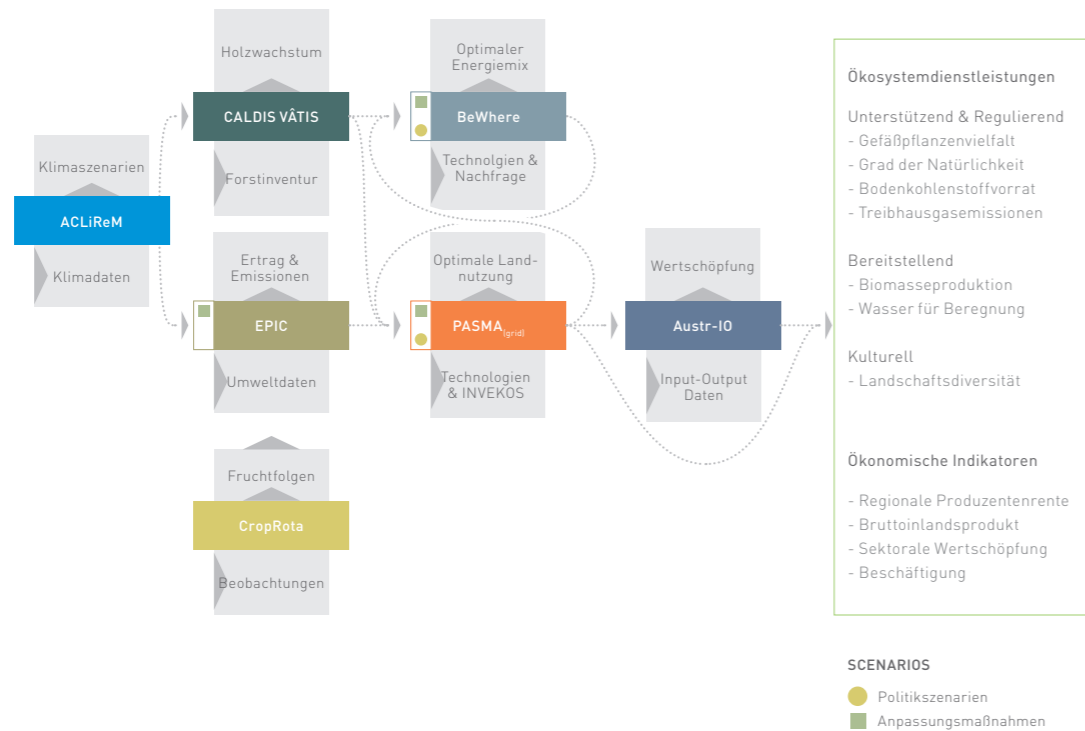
Klimaszenarien

ACLiReM

Klimadaten

Holzwachstum

CALDIS VÂTIS

Forstinventur

Ertrag & Emissionen

EPIC

Umweltdaten

Fruchtfolgen

CropRota

Beobachtungen

Optimaler Energiemix

BeWhere

Technolgien & Nachfrage

Optimale Landnutzung

PASMA$_{(grid)}$

Technologien & INVEKOS

Wertschöpfung

Austr-IO

Input-Output Daten

Ökosystemdienstleistungen

Unterstützend & Regulierend
- Gefäßpflanzenvielfalt
- Grad der Natürlichkeit
- Bodenkohlenstoffvorrat
- Treibhausgasemissionen

Bereitstellend
- Biomasseproduktion
- Wasser für Beregnung

Kulturell
- Landschaftsdiversität

Ökonomische Indikatoren

- Regionale Produzentenrente
- Bruttoinlandsprodukt
- Sektorale Wertschöpfung
- Beschäftigung

SCENARIOS
Politikszenarien
Anpassungsmaßnahmen